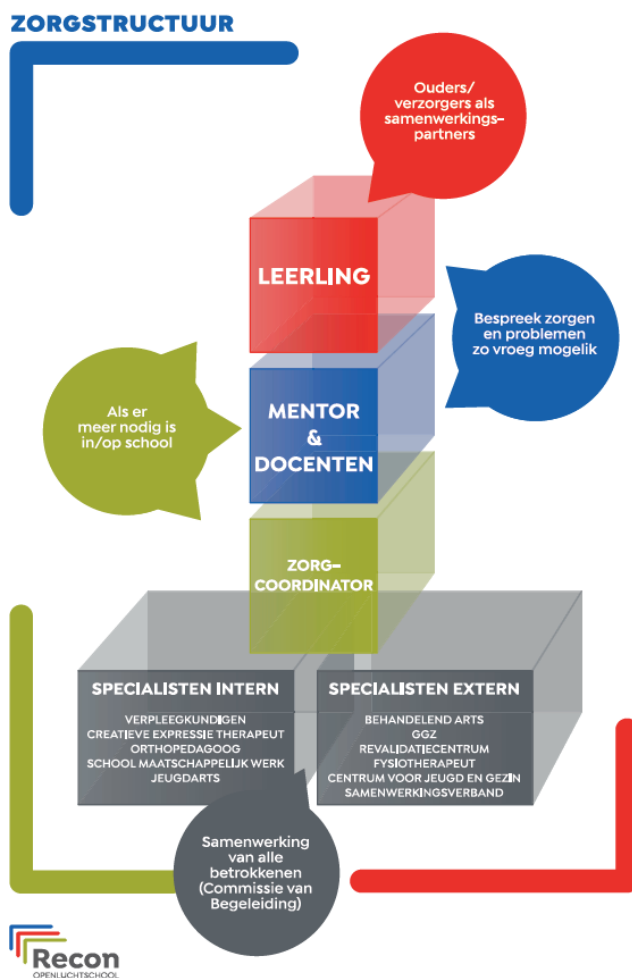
ZORGSTRUCTUUR

Ouders/ verzorgers als samenwerkingspartners

LEERLING

Bespreek zorgen en problemen zo vroeg mogelik

Als er meer nodig is in/op school

MENTOR & DOCENTEN

ZORG-COORDINATOR

SPECIALISTEN INTERN

VERPLEEGKUNDIGEN
CREATIEVE EXPRESSIE THERAPEUT
ORTHOPEDAGOOG
SCHOOL MAATSCHAPPELIJK WERK
JEUGDARTS

SPECIALISTEN EXTERN

BEHANDELEND ARTS
GGZ
REVALIDATIECENTRUM
FYSIOTHERAPEUT
CENTRUM VOOR JEUGD EN GEZIN
SAMENWERKINGSVERBAND

Samenwerking van alle betrokkenen (Commissie van Begeleiding)

Recon
OPENLUCHTSCHOOL